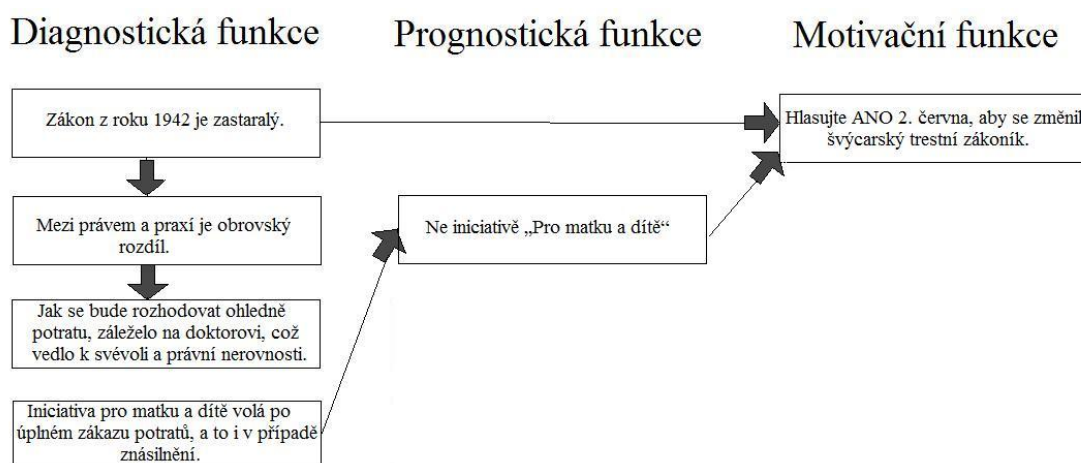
Diagnostická funkce

Prognostická funkce

Motivační funkce

Zákon z roku 1942 je zastaralý.

Mezi právem a praxí je obrovský rozdíl.

Jak se bude rozhodovat ohledně potratu, záleželo na doktorovi, což vedlo k svévoli a právní nerovnosti.

Iniciativa pro matku a dítě volá po úplném zákazu potratů, a to i v případě znásilnění.

Ne iniciativě „Pro matku a dítě“

Hlasujte ANO 2. června, aby se změnil švýcarský trestní zákoník.